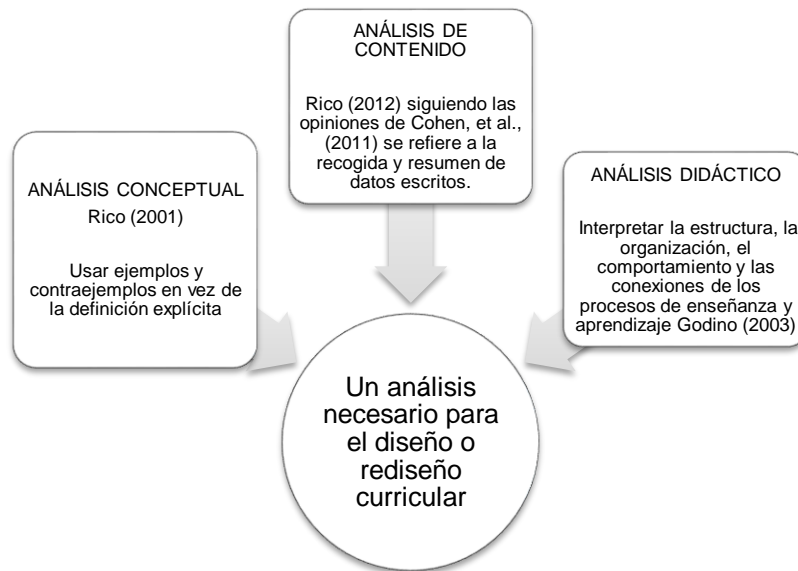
ANÁLISIS DE CONTENIDO

Rico (2012) siguiendo las opiniones de Cohen, et al., (2011) se refiere a la recogida y resumen de datos escritos.

ANÁLISIS CONCEPTUAL

Rico (2001)

Usar ejemplos y contraejemplos en vez de la definición explícita

ANÁLISIS DIDÁCTICO

Interpretar la estructura, la organización, el comportamiento y las conexiones de los procesos de enseñanza y aprendizaje Godino (2003)

Un análisis necesario para el diseño o rediseño curricular